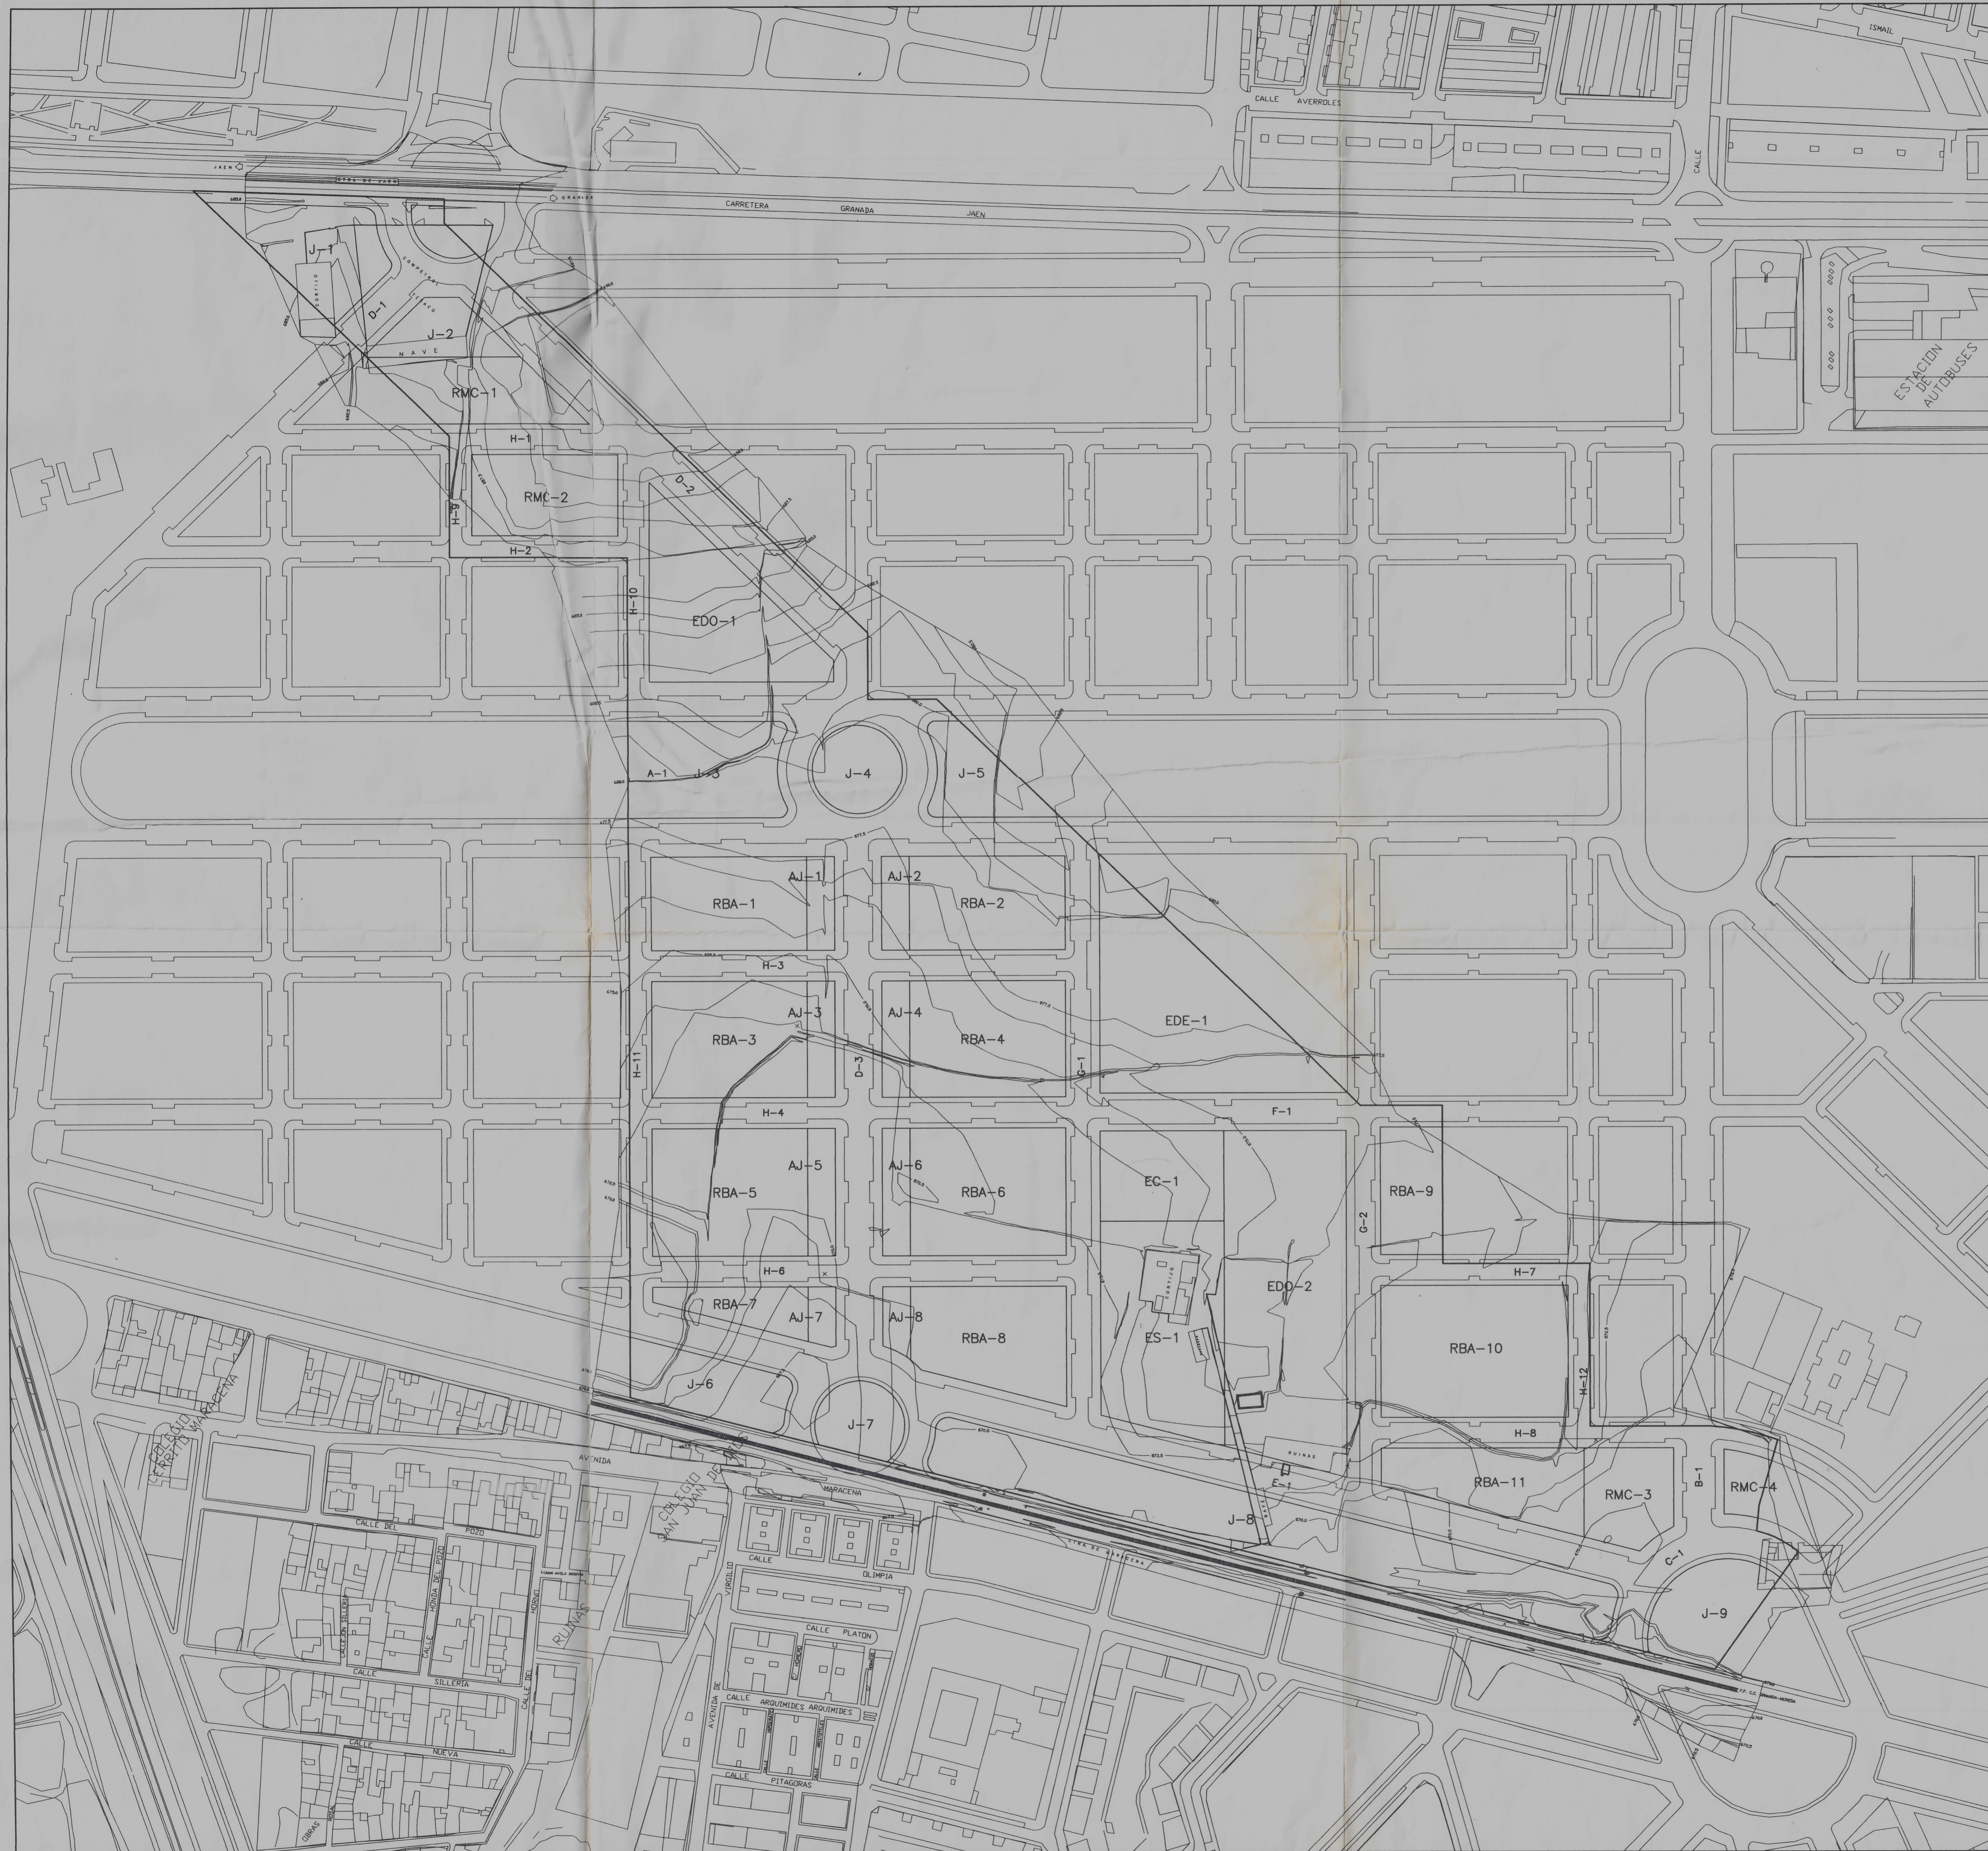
ISMAIL
CALLE AVERROES
CALLE
CARRETERA GRANADA JAEN
ESTACION DE AUTOBUSES
J-1
D-1
J-2
NAVE
RMC-1
H-1
RMC-2
H-9
H-2
D-2
H-10
EDO-1
A-1
J-3
J-4
J-5
AJ-1
AJ-2
RBA-1
RBA-2
H-3
AJ-3
AJ-4
RBA-3
RBA-4
EDE-1
H-11
D-3
G-1
H-4
F-1
AJ-5
AJ-6
RBA-5
RBA-6
EC-1
RBA-9
G-2
H-6
H-7
RBA-7
AJ-7
AJ-8
RBA-8
EDO-2
ES-1
RBA-10
H-12
J-6
J-7
H-8
RBA-11
RMC-3
B-1
RMC-4
E-1
J-8
C-1
J-9
COLEGIO CRISTO DE MARACENA
COLEGIO SAN JUAN DE AVILA
AVENIDA MARACENA
CALLE DEL POZO
CALLE OLIMPIA
CALLE PLATON
CALLE ARQUIMIDES ARQUIMIDES
CALLE SILLERIA
CALLE NUEVA
CALLE PITAGORAS
AVENIDA DE VIRGILIO
RUINAS